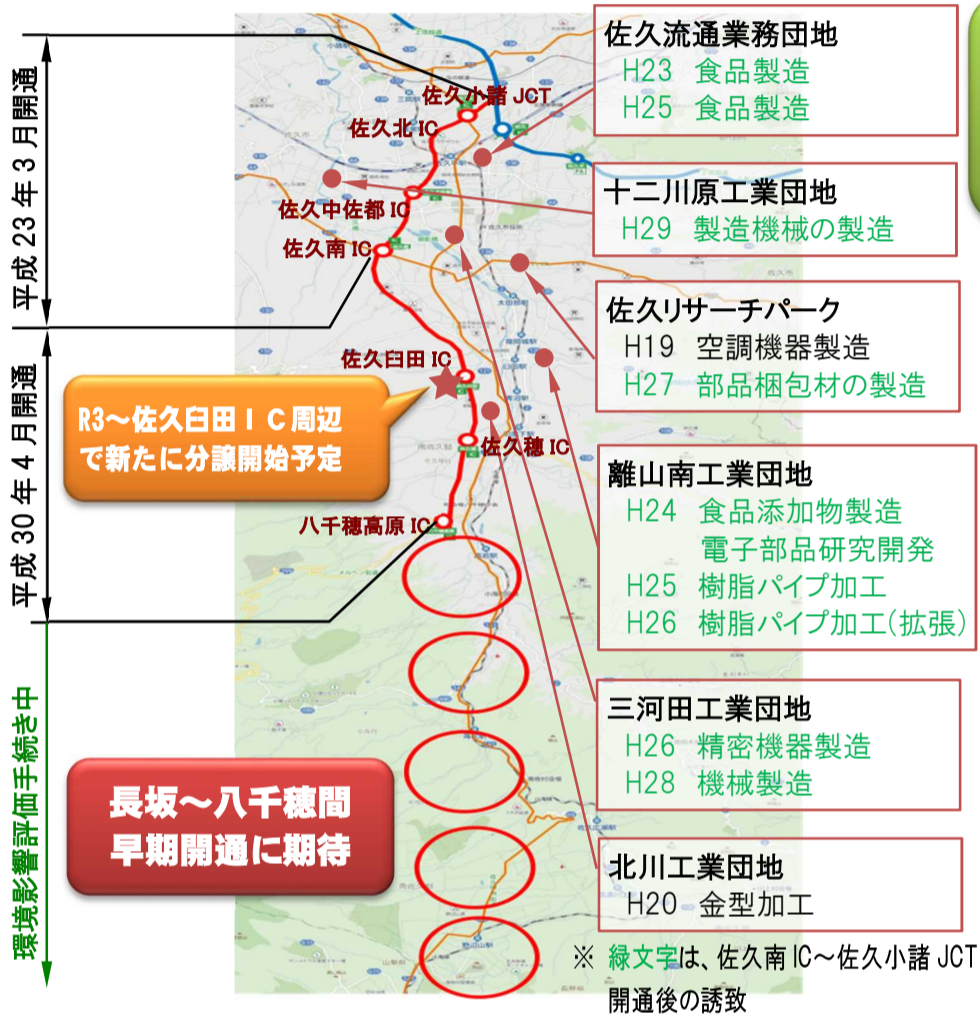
平成23年3月開通

平成30年4月開通

環境影響評価手続き中

佐久小諸 JCT
佐久北 IC
佐久中佐都 IC
佐久南 IC
佐久臼田 IC
佐久穂 IC
八千穂高原 IC

R3～佐久臼田ＩＣ周辺で新たに分譲開始予定

長坂～八千穂間
早期開通に期待

佐久流通業務団地
H23 食品製造
H25 食品製造

十二川原工業団地
H29 製造機械の製造

佐久リサーチパーク
H19 空調機器製造
H27 部品梱包材の製造

離山南工業団地
H24 食品添加物製造
電子部品研究開発
H25 樹脂パイプ加工
H26 樹脂パイプ加工（拡張）

三河田工業団地
H26 精密機器製造
H28 機械製造

北川工業団地
H20 金型加工

※ 緑文字は、佐久南 IC～佐久小諸 JCT 開通後の誘致